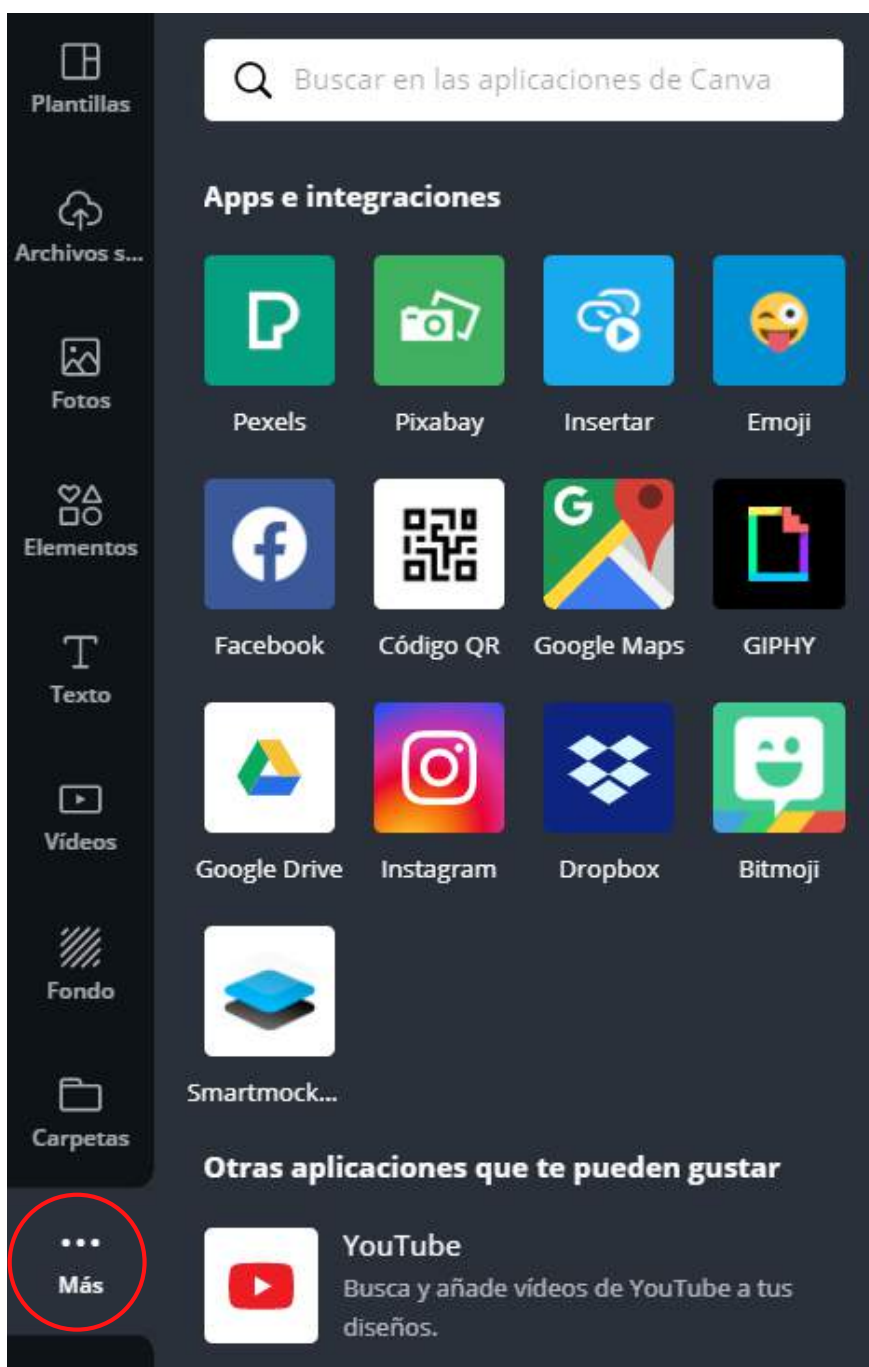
Plantillas

Archivos s...

Fotos

Elementos

Texto

Vídeos

Fondo

Carpetas

Más

Buscar en las aplicaciones de Canva

Apps e integraciones

Pexels

Pixabay

Insertar

Emoji

Facebook

Código QR

Google Maps

GIPHY

Google Drive

Instagram

Dropbox

Bitmoji

Smartmock...

Otras aplicaciones que te pueden gustar

YouTube

Busca y añade vídeos de YouTube a tus diseños.